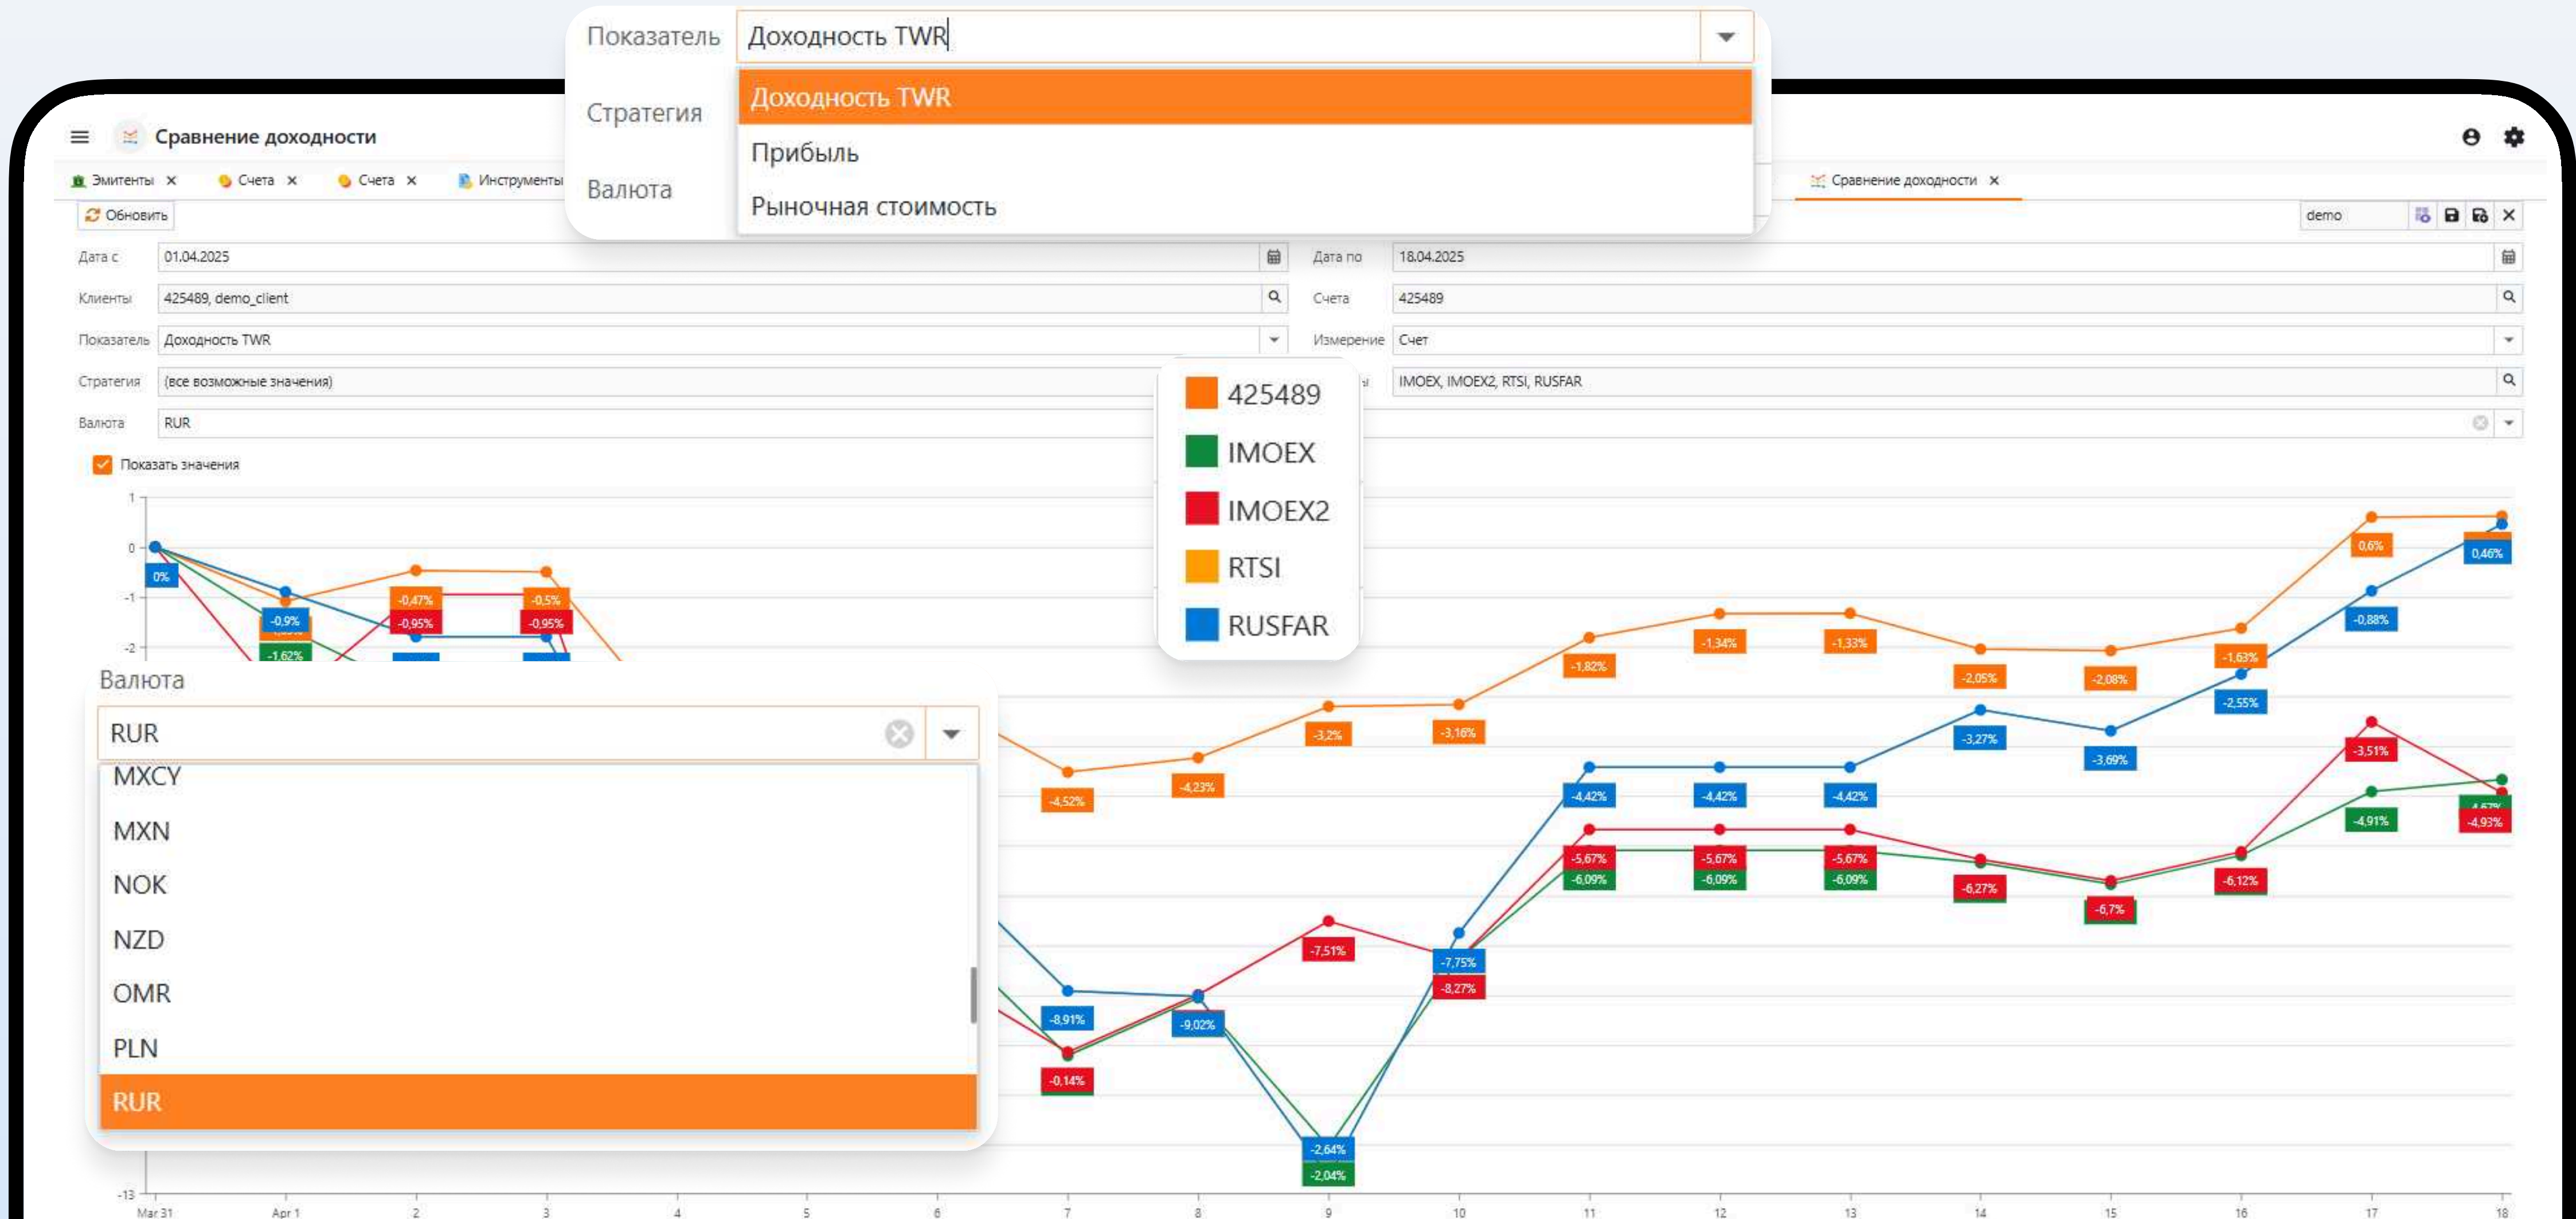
Показатель Доходность TWR
Доходность TWR
Прибыль
Рыночная стоимость
Стратегия
Валюта

Сравнение доходности

Эмитенты ✕ Счета ✕ Счета ✕ Инструменты

Сравнение доходности ✕

Обновить

demo

Дата с 01.04.2025
Дата по 18.04.2025
Клиенты 425489, demo_client
Счета 425489
Показатель Доходность TWR
Измерение Счет
Стратегия (все возможные значения)
IMOEX, IMOEX2, RTSI, RUSFAR
Валюта RUR

Показать значения

425489
IMOEX
IMOEX2
RTSI
RUSFAR

Валюта
RUR
MXCY
MXN
NOK
NZD
OMR
PLN
RUR

1
0
-1
-2
-13

0%
-0,9%
-1,62%
-0,47%
-0,95%
-0,5%
-0,95%
-4,52%
-4,23%
-3,2%
-3,16%
-1,82%
-1,34%
-1,33%
-2,05%
-2,08%
-1,63%
0,6%
0,46%
-0,88%
-2,55%
-3,27%
-3,69%
-4,42%
-4,42%
-4,42%
-3,51%
-4,91%
-4,93%
-5,67%
-6,09%
-5,67%
-6,09%
-5,67%
-6,09%
-6,27%
-6,7%
-6,12%
-7,51%
-7,75%
-8,27%
-8,91%
-9,02%
-0,14%
-2,64%
-2,04%

Mar 31
Apr 1
2
3
4
5
6
7
8
9
10
11
12
13
14
15
16
17
18